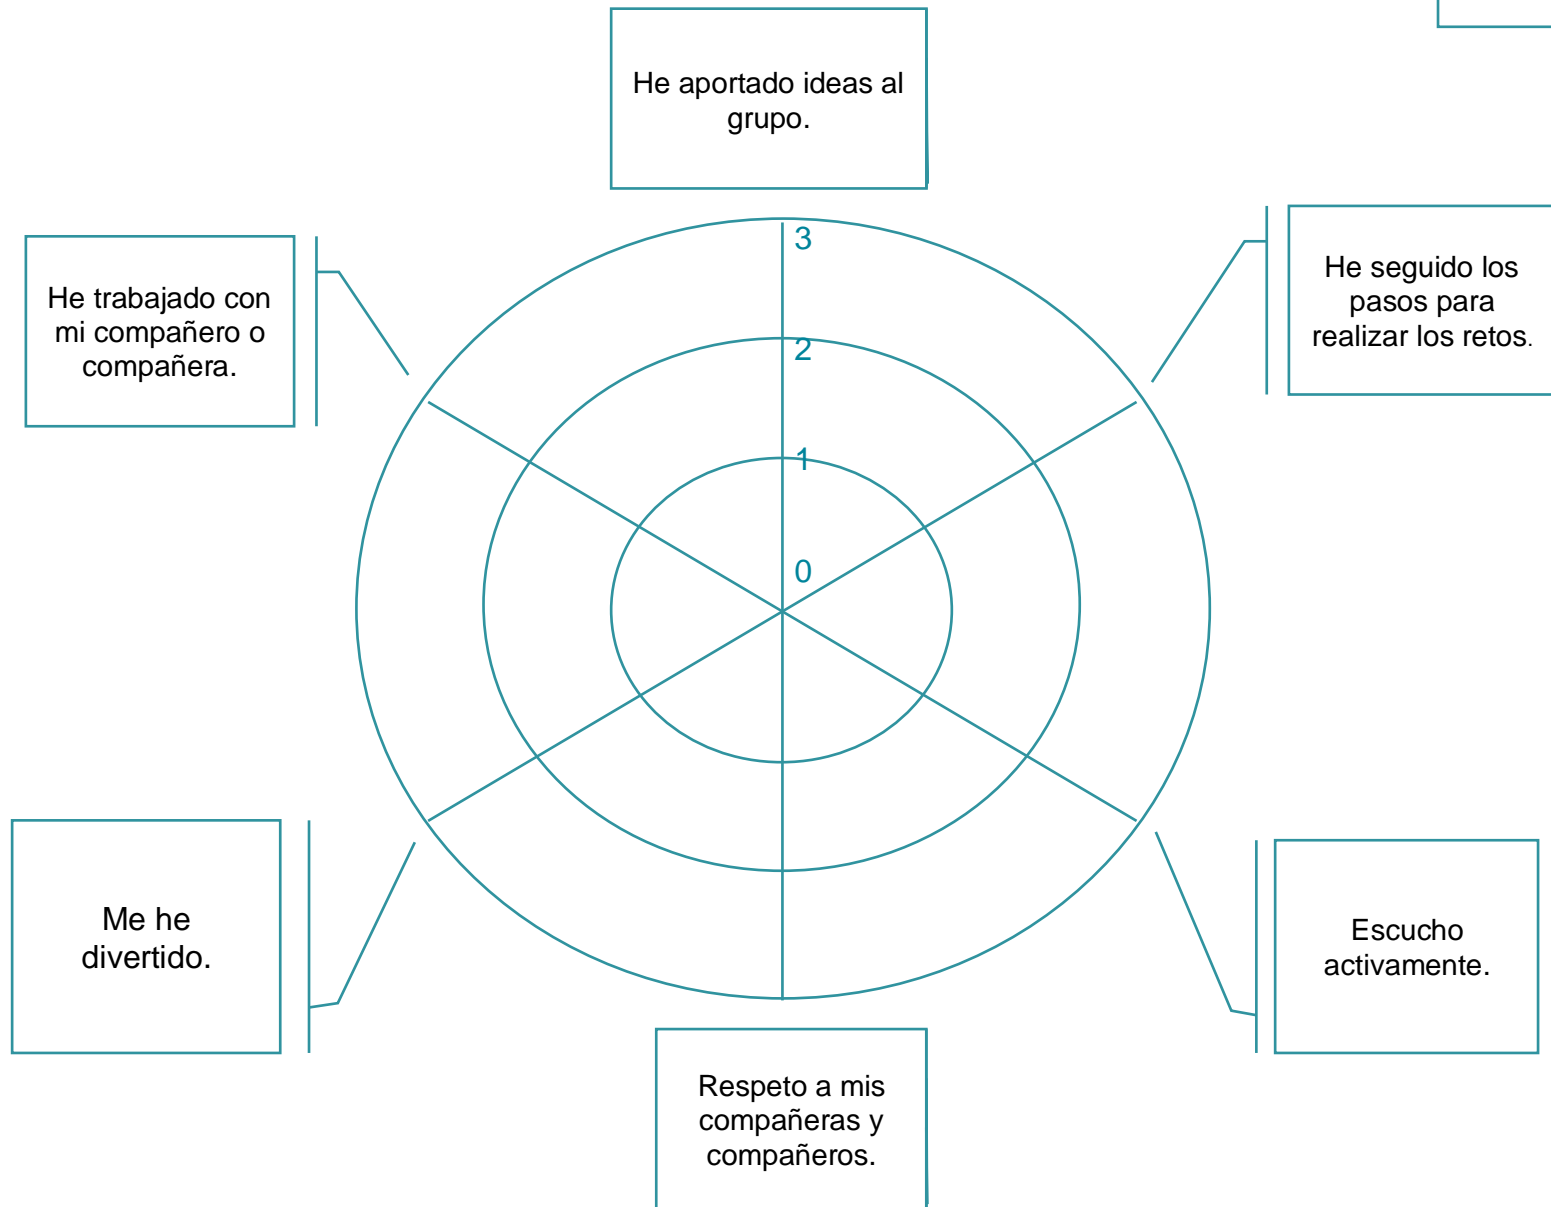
He aportado ideas al grupo.

He trabajado con mi compañero o compañera.

3

2

1

0

He seguido los pasos para realizar los retos.

Me he divertido.

Escucho activamente.

Respeto a mis compañeras y compañeros.